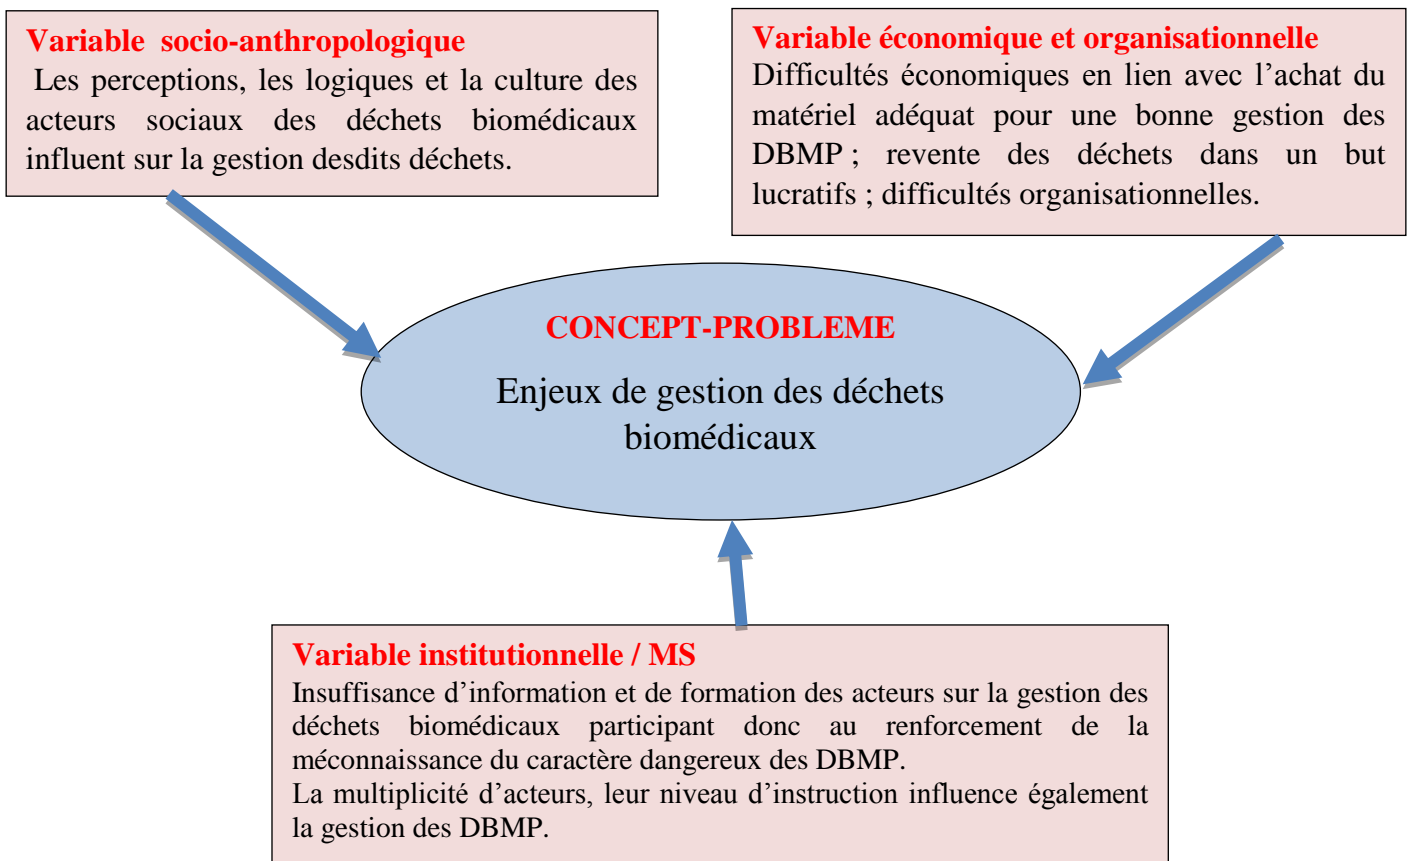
Variable socio-anthropologique
Les perceptions, les logiques et la culture des acteurs sociaux des déchets biomédicaux influent sur la gestion desdits déchets.

Variable économique et organisationnelle
Difficultés économiques en lien avec l'achat du matériel adéquat pour une bonne gestion des DBMP ; revente des déchets dans un but lucratifs ; difficultés organisationnelles.

CONCEPT-PROBLEME
Enjeux de gestion des déchets biomédicaux

Variable institutionnelle / MS
Insuffisance d'information et de formation des acteurs sur la gestion des déchets biomédicaux participant donc au renforcement de la méconnaissance du caractère dangereux des DBMP.
La multiplicité d'acteurs, leur niveau d'instruction influence également la gestion des DBMP.